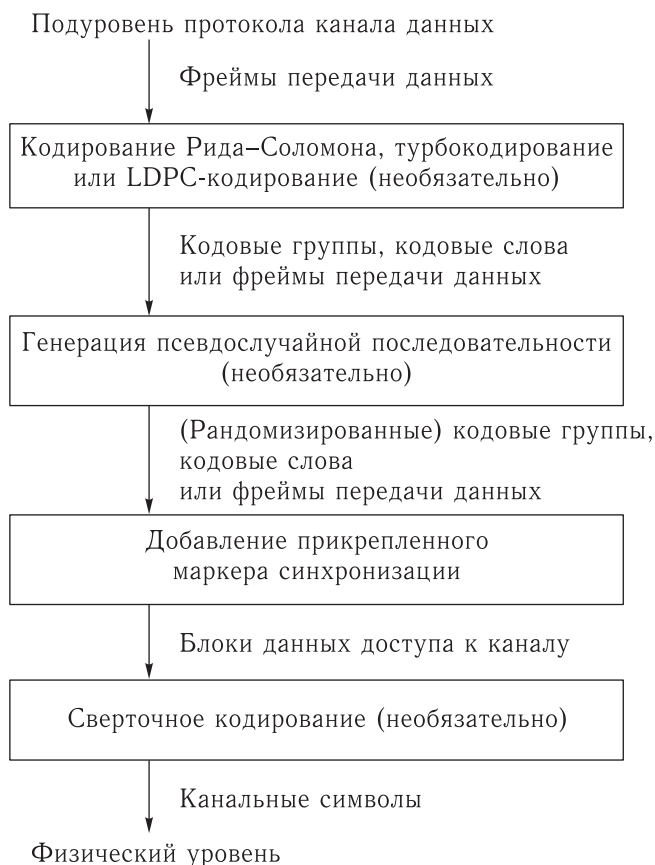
Подуровень протокола канала данных

Фреймы передачи данных

Кодирование Рида–Соломона, турбокодирование или LDPC-кодирование (необязательно)

Кодовые группы, кодовые слова или фреймы передачи данных

Генерация псевдослучайной последовательности (необязательно)

(Рандомизированные) кодовые группы, кодовые слова или фреймы передачи данных

Добавление прикрепленного маркера синхронизации

Блоки данных доступа к каналу

Сверточное кодирование (необязательно)

Канальные символы

Физический уровень